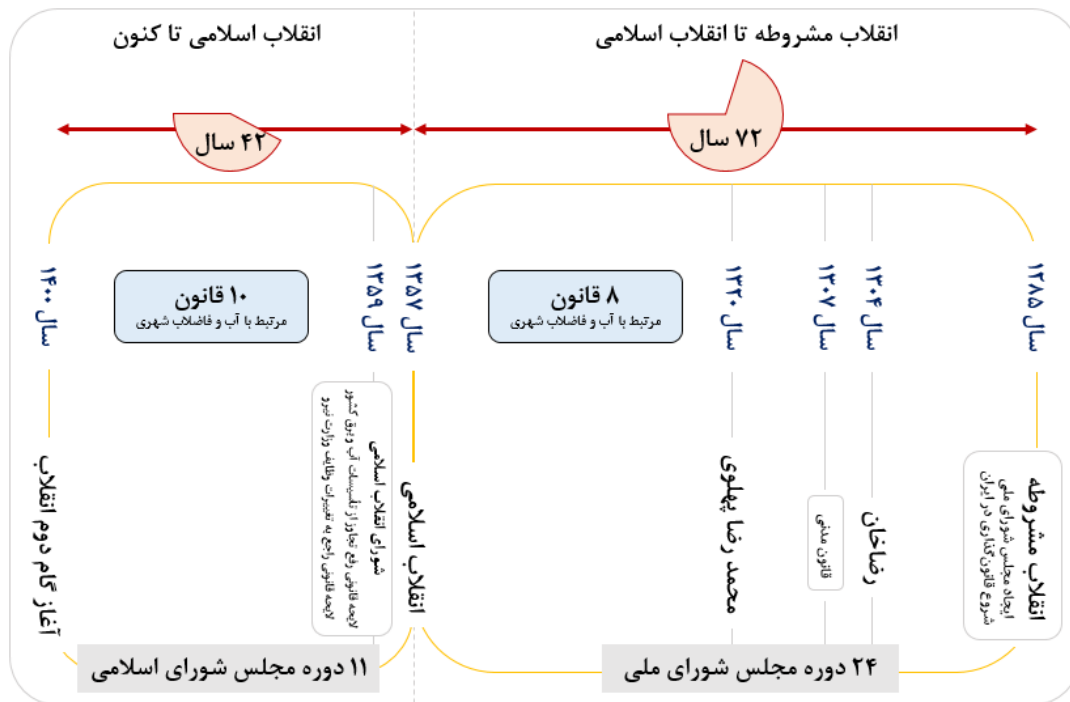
انقلاب مشروطه تا انقلاب اسلامی

انقلاب اسلامی تا کنون

۷۲ سال

۴۲ سال

سال ۱۲۸۵

انقلاب مشروطه
ایجاد مجلس شورای ملی
شروع قانونگذاری در ایران

سال ۱۳۰۴

رضاخان

سال ۱۳۰۷

قانون مدنی

سال ۱۳۲۰

محمد رضا پهلوی

۸ قانون
مرتبط با آب و فاضلاب شهری

سال ۱۳۵۷

انقلاب اسلامی

سال ۱۳۵۹

شورای انقلاب اسلامی
لایحه قانونی رفع تجاوز از تاسیسات آب و برق کشور
لایحه قانونی راجع به تغییرات وظایف وزارت نیرو

۱۰ قانون
مرتبط با آب و فاضلاب شهری

سال ۱۴۰۰

آغاز گام دوم انقلاب

۲۴ دوره مجلس شورای ملی

۱۱ دوره مجلس شورای اسلامی